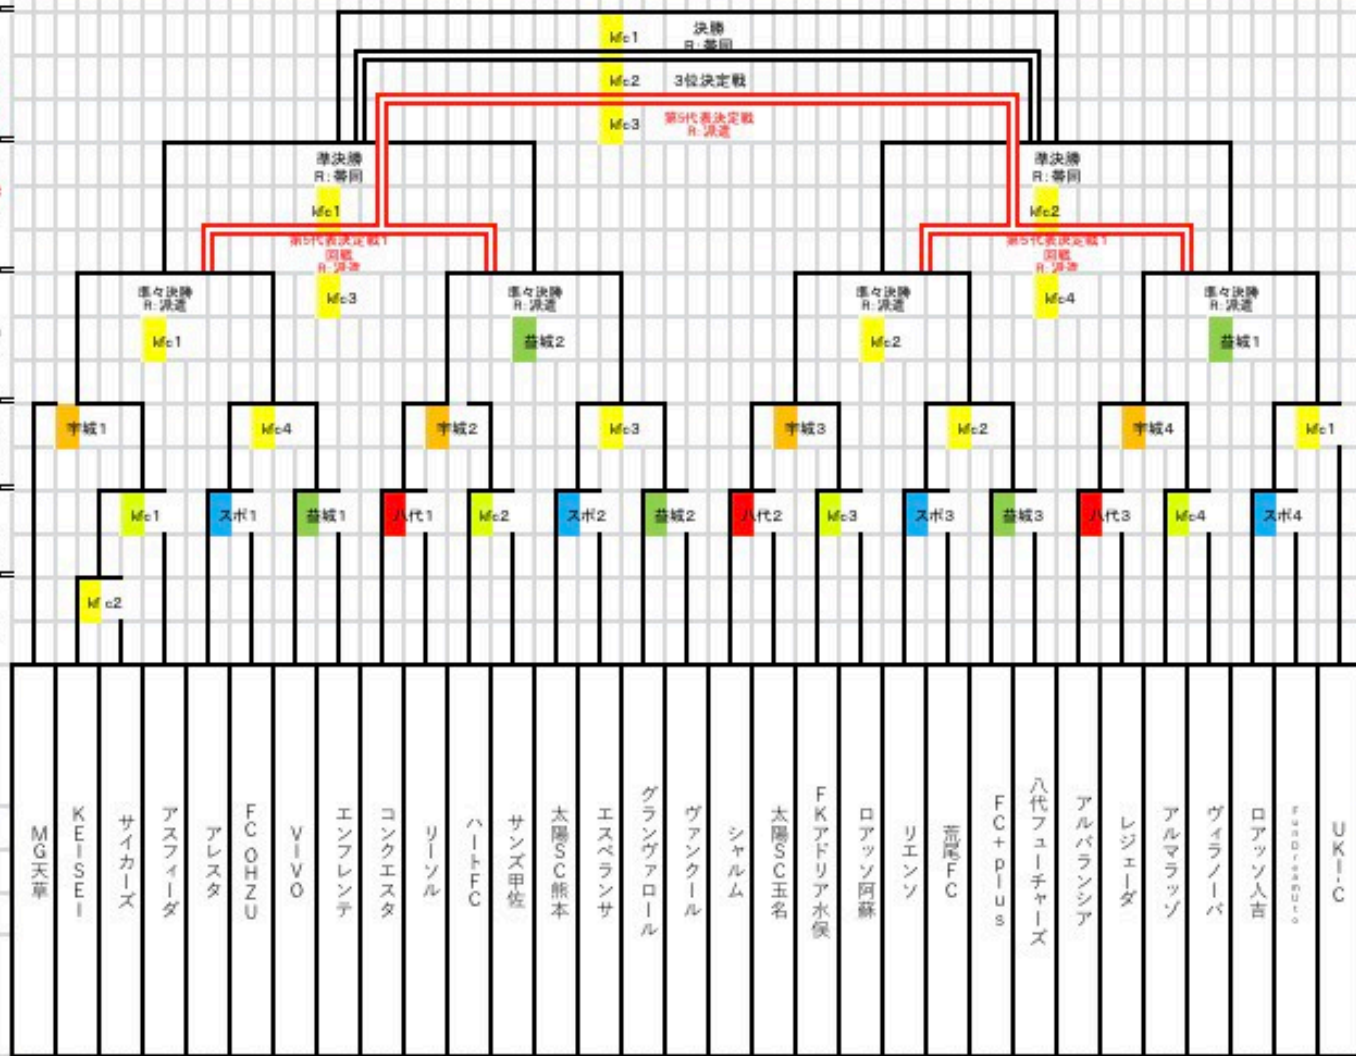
kfc1
決勝
R:審同

kfc2
3位決定戦

kfc3
第5代表決定戦
R:派遣

準決勝
R:審同
kfc1

第5代表決定戦1
回戦
R:派遣
kfc3

準決勝
R:審同
kfc2

第5代表決定戦1
回戦
R:派遣
kfc4

準々決勝
R:派遣
kfc1

準々決勝
R:派遣
益城2

準々決勝
R:派遣
kfc2

準々決勝
R:派遣
益城1

宇城1
kfc4
宇城2
kfc3
宇城3
kfc2
宇城4
kfc1

kfc1
スポ1
益城1
八代1
kfc2
スポ2
益城2
八代2
kfc3
スポ3
益城3
八代3
kfc4
スポ4

kfc2

| MG天草 | KEISEI | サイカーズ | アスフィーダ | アレスタ | FC OHZU | VIVO | エンフレンテ | コンクエスタ | リーソル | ハートFC | サンズ甲佐 | 太陽SC熊本 | エスペランサ | グランヴァロール | ヴァンクール | シャルム | 太陽SC玉名 | FKアドリア水俣 | ロアッソ阿蘇 | リエンソ | 荒尾FC | FC+plus | 八代フューチャーズ | アルバランシア | レジェーダ | アルマラッソ | ヴィラノーバ | ロアッソ人吉 | FunDreamUto | UKI-C |